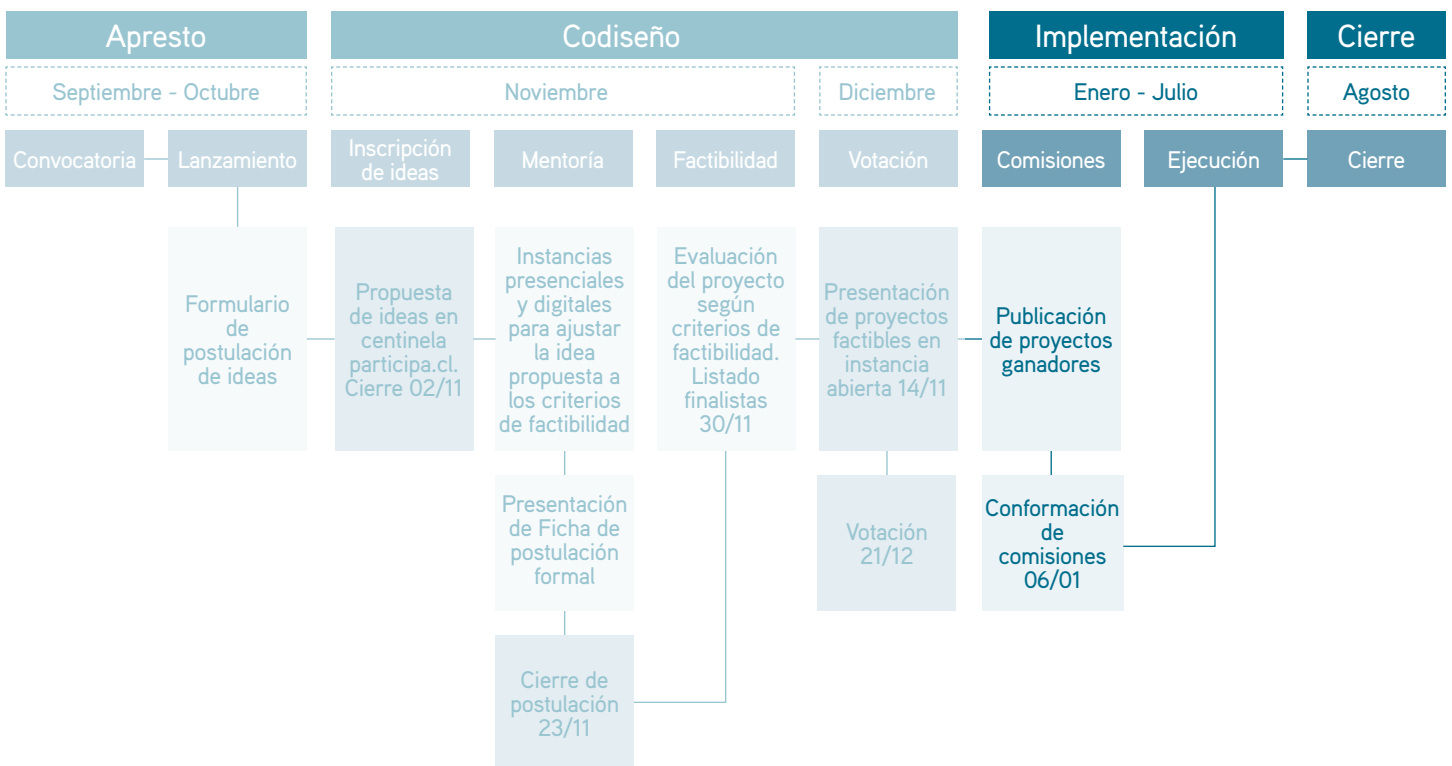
Apresto

Codiseño

Implementación

Cierre

Septiembre - Octubre

Noviembre

Diciembre

Enero - Julio

Agosto

Convocatoria

Lanzamiento

Inscripción de ideas

Mentoría

Factibilidad

Votación

Comisiones

Ejecución

Cierre

Formulario de postulación de ideas

Propuesta de ideas en centinela participa.cl. Cierre 02/11

Instancias presenciales y digitales para ajustar la idea propuesta a los criterios de factibilidad

Evaluación del proyecto según criterios de factibilidad. Listado finalistas 30/11

Presentación de proyectos factibles en instancia abierta 14/11

Publicación de proyectos ganadores

Presentación de Ficha de postulación formal

Votación 21/12

Conformación de comisiones 06/01

Cierre de postulación 23/11